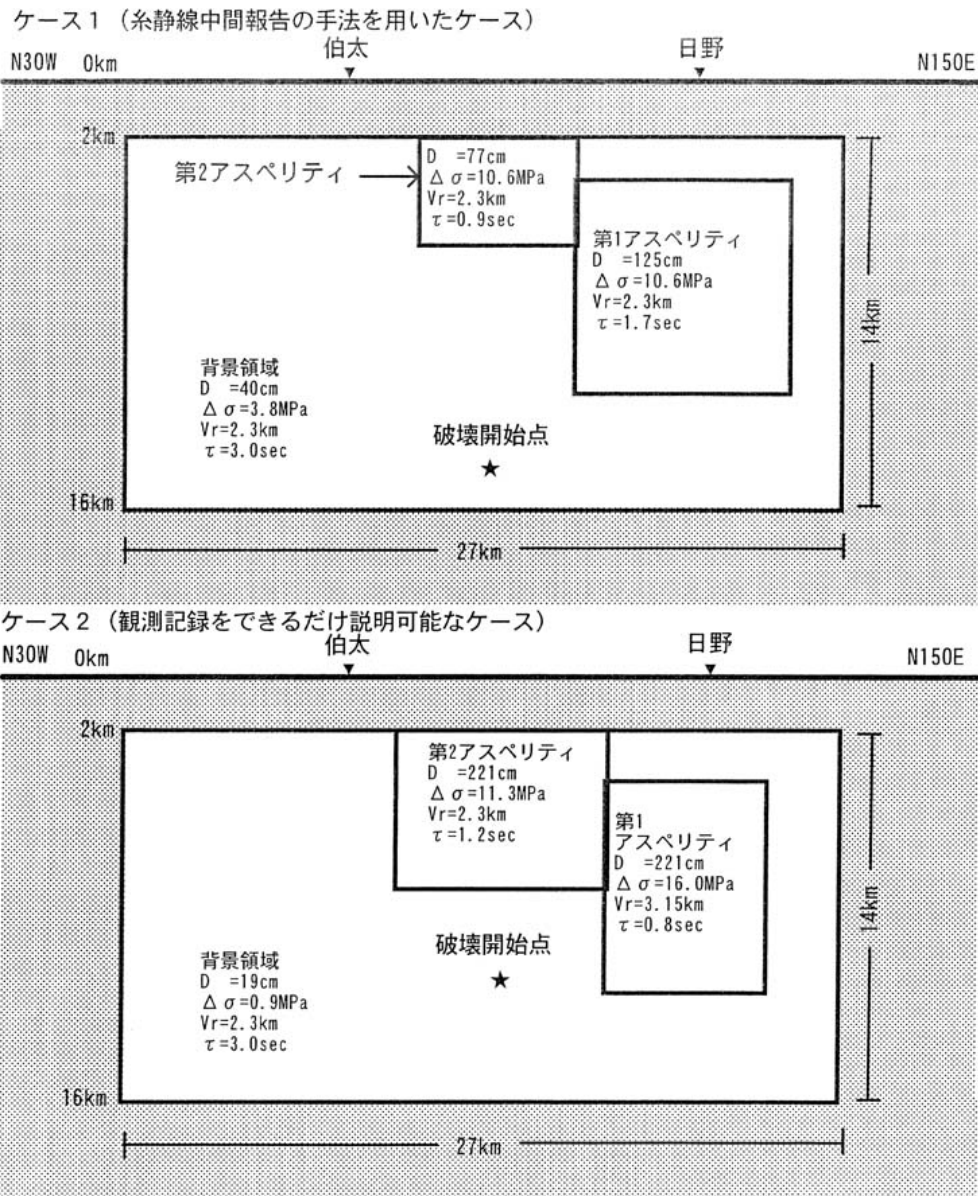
ケース１（糸静線中間報告の手法を用いたケース）

N30W 0km 伯太 日野 N150E

2km

第2アスペリティ

D =77cm
$\Delta\sigma$=10.6MPa
Vr=2.3km
$\tau$=0.9sec

第1アスペリティ
D =125cm
$\Delta\sigma$=10.6MPa
Vr=2.3km
$\tau$=1.7sec

14km

背景領域
D =40cm
$\Delta\sigma$=3.8MPa
Vr=2.3km
$\tau$=3.0sec

破壊開始点

16km

27km

ケース２（観測記録をできるだけ説明可能なケース）

N30W 0km 伯太 日野 N150E

2km

第2アスペリティ
D =221cm
$\Delta\sigma$=11.3MPa
Vr=2.3km
$\tau$=1.2sec

第1
アスペリティ
D =221cm
$\Delta\sigma$=16.0MPa
Vr=3.15km
$\tau$=0.8sec

14km

破壊開始点

背景領域
D =19cm
$\Delta\sigma$=0.9MPa
Vr=2.3km
$\tau$=3.0sec

16km

27km